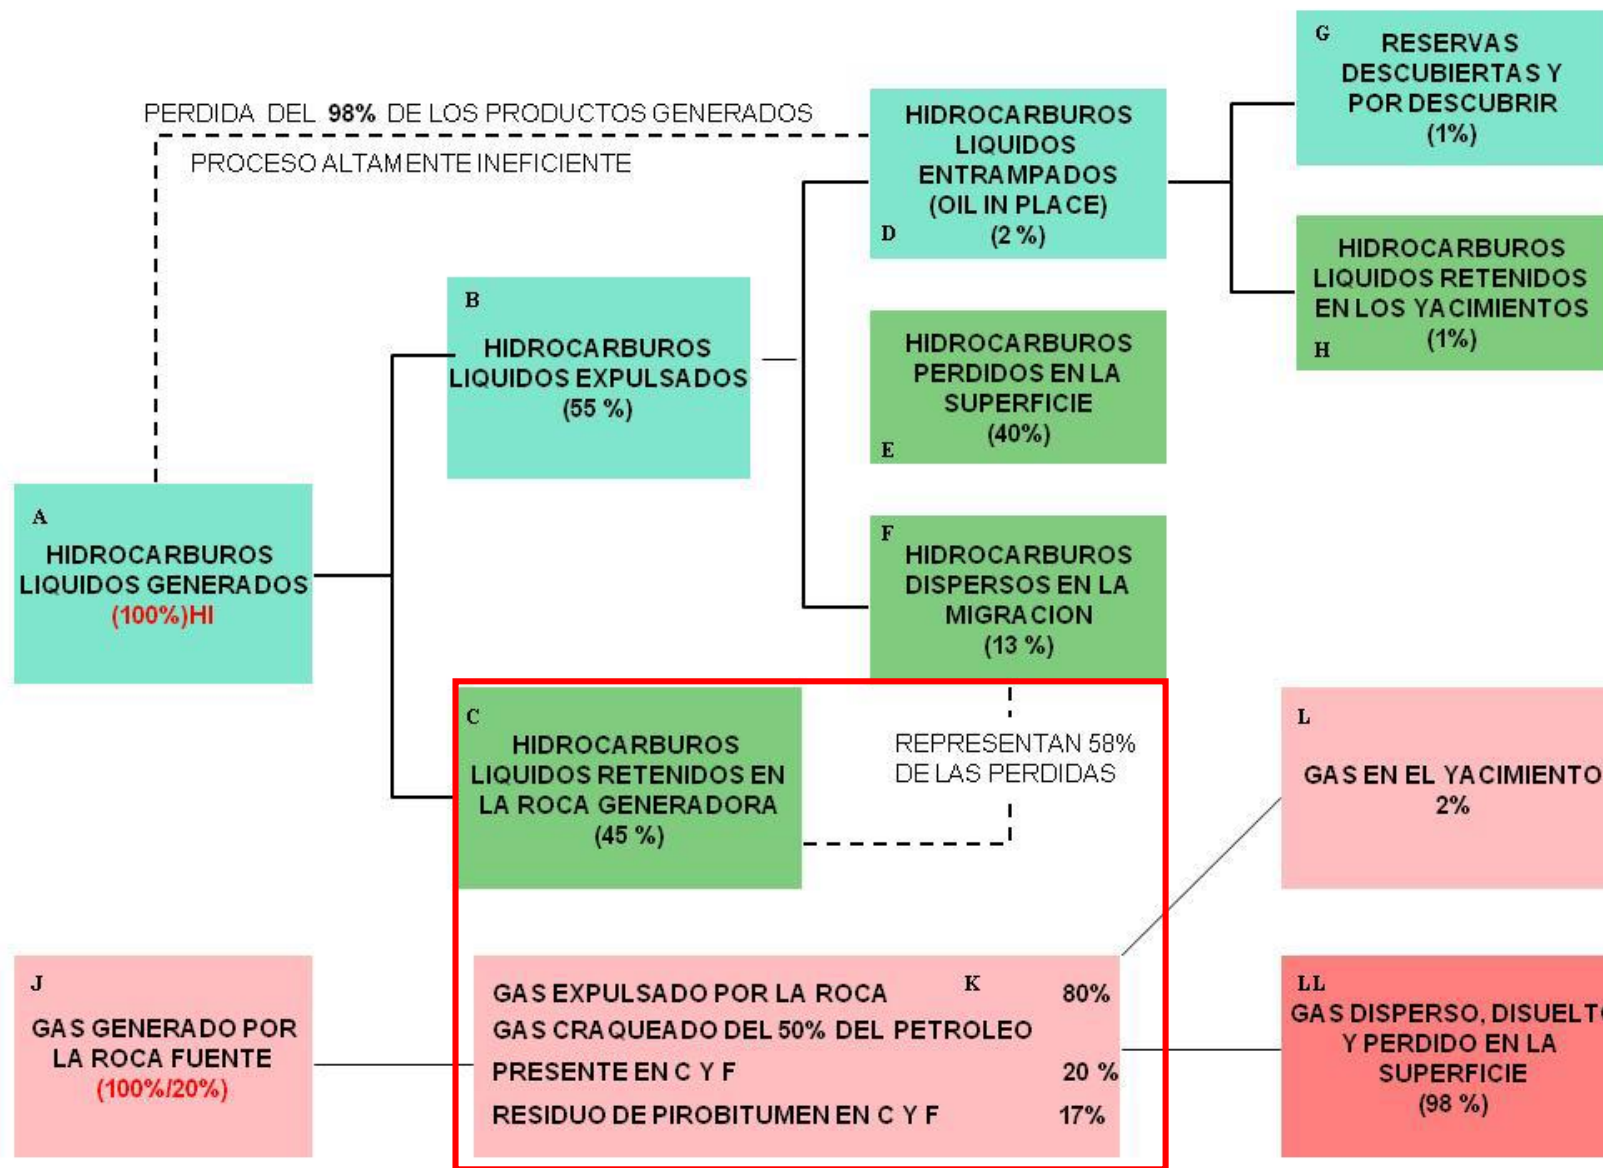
PERDIDA DEL **98%** DE LOS PRODUCTOS GENERADOS

PROCESO ALTAMENTE INEFICIENTE

HIDROCARBUROS LIQUIDOS ENTRAMPADOS (OIL IN PLACE) D (2 %)

G RESERVAS DESCUBIERTAS Y POR DESCUBRIR (1%)

HIDROCARBUROS LIQUIDOS RETENIDOS EN LOS YACIMIENTOS H (1%)

B HIDROCARBUROS LIQUIDOS EXPULSADOS (55 %)

HIDROCARBUROS PERDIDOS EN LA SUPERFICIE E (40%)

A HIDROCARBUROS LIQUIDOS GENERADOS (100%)HI

F HIDROCARBUROS DISPERSOS EN LA MIGRACION (13 %)

C HIDROCARBUROS LIQUIDOS RETENIDOS EN LA ROCA GENERADORA (45 %)

REPRESENTAN 58% DE LAS PERDIDAS

L GAS EN EL YACIMIENTO 2%

J GAS GENERADO POR LA ROCA FUENTE (100%/20%)

GAS EXPULSADO POR LA ROCA K 80%
GAS CRAQUEADO DEL 50% DEL PETROLEO
PRESENTE EN C Y F 20 %
RESIDUO DE PIROBITUMEN EN C Y F 17%

LL GAS DISPERSO, DISUELT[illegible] Y PERDIDO EN LA SUPERFICIE (98 %)